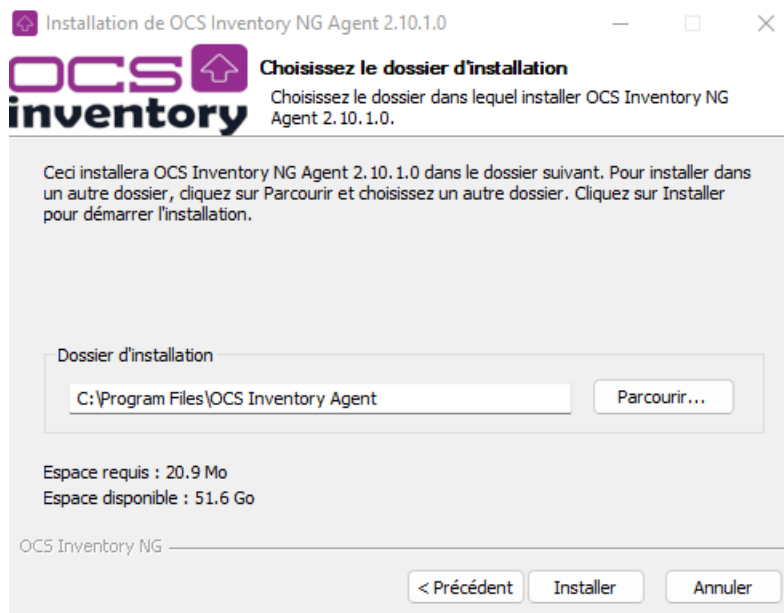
Installation de OCS Inventory NG Agent 2.10.1.0

OCS inventory

Choisissez le dossier d'installation

Choisissez le dossier dans lequel installer OCS Inventory NG Agent 2.10.1.0.

Ceci installera OCS Inventory NG Agent 2.10.1.0 dans le dossier suivant. Pour installer dans un autre dossier, cliquez sur Parcourir et choisissez un autre dossier. Cliquez sur Installer pour démarrer l'installation.

Dossier d'installation

C:\Program Files\OCS Inventory Agent

Parcourir...

Espace requis : 20.9 Mo

Espace disponible : 51.6 Go

OCS Inventory NG

< Précédent

Installer

Annuler